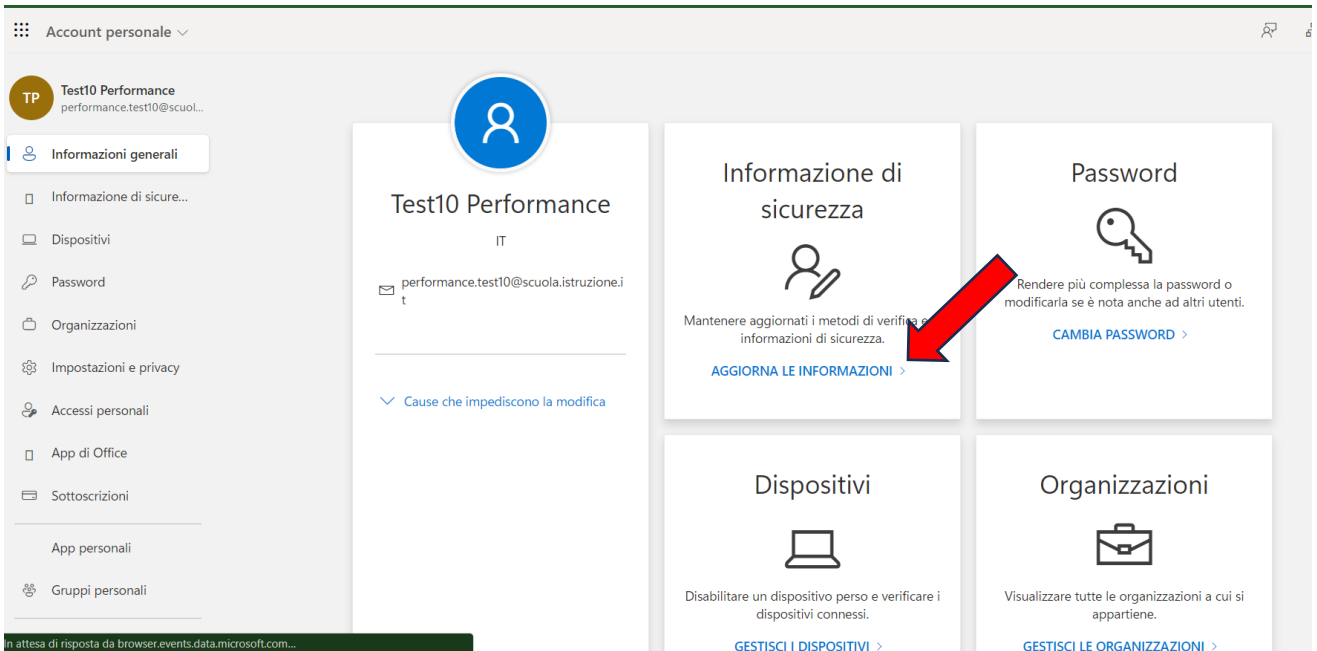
Account personale

TP
Test10 Performance
performance.test10@scuol...

Informazioni generali
Informazione di sicure...
Dispositivi
Password
Organizzazioni
Impostazioni e privacy
Accessi personali
App di Office
Sottoscrizioni
App personali
Gruppi personali

Test10 Performance
IT
performance.test10@scuola.istruzione.it

Cause che impediscono la modifica

Informazione di sicurezza
Mantenere aggiornati i metodi di verifica e informazioni di sicurezza.
AGGIORNA LE INFORMAZIONI >

Password
Rendere più complessa la password o modificarla se è nota anche ad altri utenti.
CAMBIA PASSWORD >

Dispositivi
Disabilitare un dispositivo perso e verificare i dispositivi connessi.
GESTISCI I DISPOSITIVI >

Organizzazioni
Visualizzare tutte le organizzazioni a cui si appartiene.
GESTISCI LE ORGANIZZAZIONI >

In attesa di risposta da browser.events.data.microsoft.com...